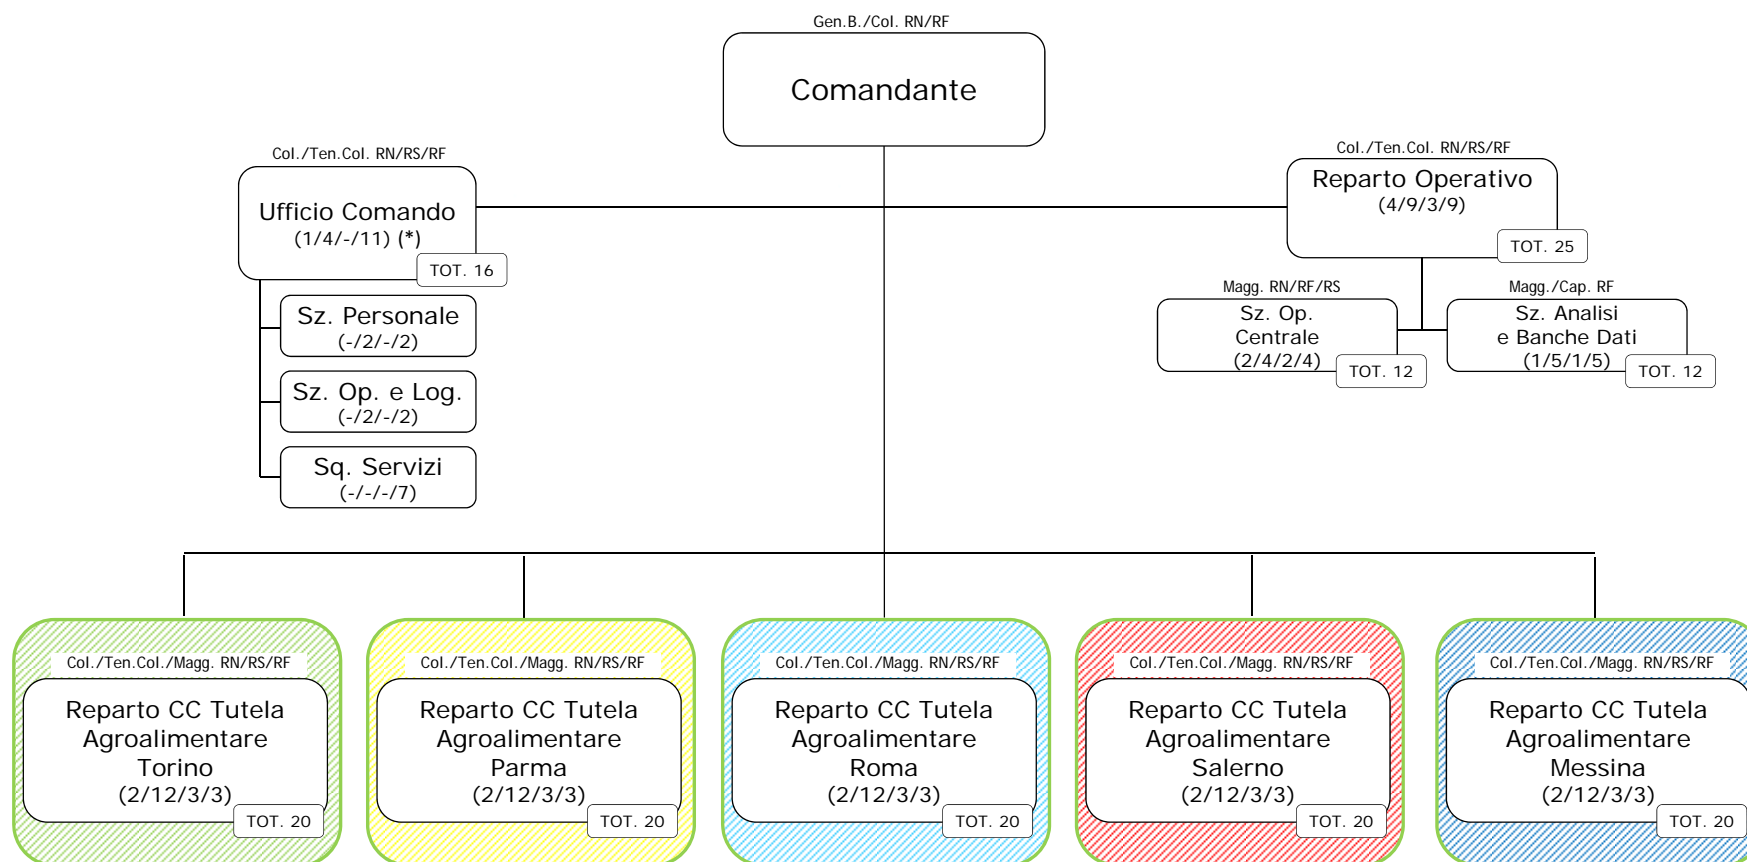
Gen.B./Col. RN/RF
Comandante

Col./Ten.Col. RN/RS/RF
Ufficio Comando
(1/4/-/11) (*)
TOT. 16

Sz. Personale
(-/2/-/2)

Sz. Op. e Log.
(-/2/-/2)

Sq. Servizi
(-/-/-/7)

Col./Ten.Col. RN/RS/RF
Reparto Operativo
(4/9/3/9)
TOT. 25

Magg. RN/RF/RS
Sz. Op. Centrale
(2/4/2/4)
TOT. 12

Magg./Cap. RF
Sz. Analisi e Banche Dati
(1/5/1/5)
TOT. 12

Col./Ten.Col./Magg. RN/RS/RF
Reparto CC Tutela Agroalimentare Torino
(2/12/3/3)
TOT. 20

Col./Ten.Col./Magg. RN/RS/RF
Reparto CC Tutela Agroalimentare Parma
(2/12/3/3)
TOT. 20

Col./Ten.Col./Magg. RN/RS/RF
Reparto CC Tutela Agroalimentare Roma
(2/12/3/3)
TOT. 20

Col./Ten.Col./Magg. RN/RS/RF
Reparto CC Tutela Agroalimentare Salerno
(2/12/3/3)
TOT. 20

Col./Ten.Col./Magg. RN/RS/RF
Reparto CC Tutela Agroalimentare Messina
(2/12/3/3)
TOT. 20